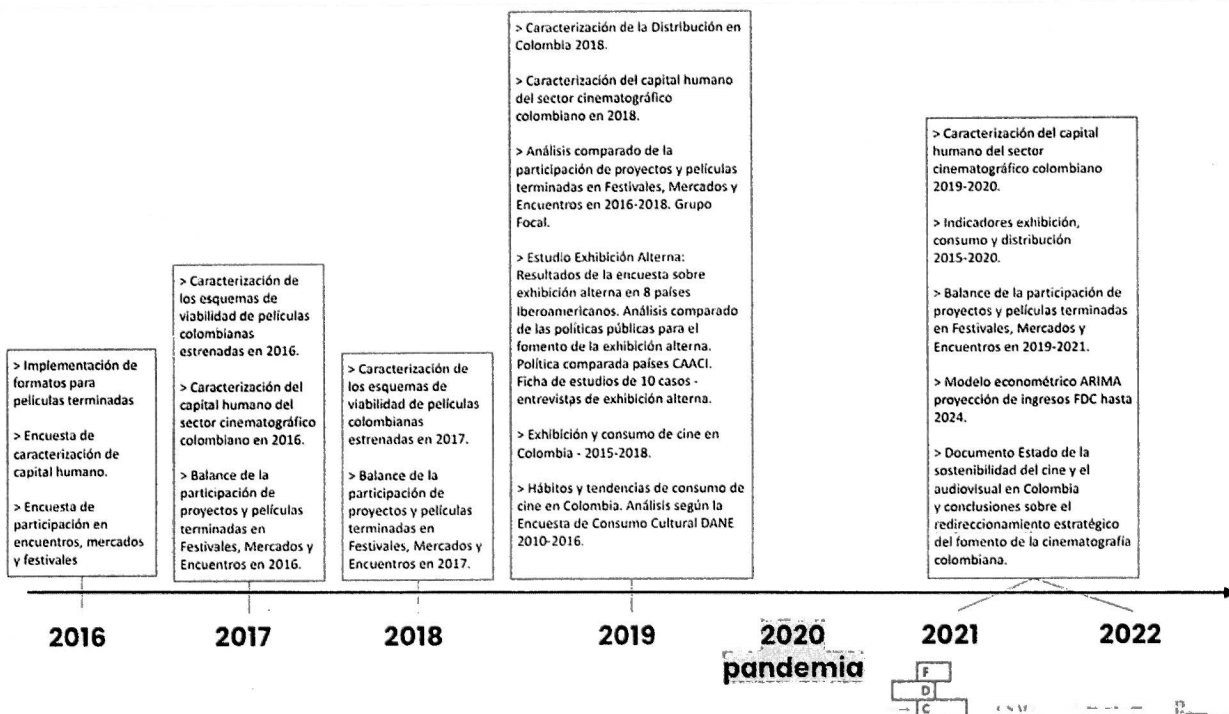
> Implementación de formatos para películas terminadas

> Encuesta de caracterización de capital humano.

> Encuesta de participación en encuentros, mercados y festivales

> Caracterización de los esquemas de viabilidad de películas colombianas estrenadas en 2016.

> Caracterización del capital humano del sector cinematográfico colombiano en 2016.

> Balance de la participación de proyectos y películas terminadas en Festivales, Mercados y Encuentros en 2016.

> Caracterización de los esquemas de viabilidad de películas colombianas estrenadas en 2017.

> Balance de la participación de proyectos y películas terminadas en Festivales, Mercados y Encuentros en 2017.

> Caracterización de la Distribución en Colombia 2018.

> Caracterización del capital humano del sector cinematográfico colombiano en 2018.

> Análisis comparado de la participación de proyectos y películas terminadas en Festivales, Mercados y Encuentros en 2016-2018. Grupo Focal.

> Estudio Exhibición Alterna: Resultados de la encuesta sobre exhibición alterna en 8 países Iberoamericanos. Análisis comparado de las políticas públicas para el fomento de la exhibición alterna. Política comparada países CAACI. Ficha de estudios de 10 casos - entrevistas de exhibición alterna.

> Exhibición y consumo de cine en Colombia - 2015-2018.

> Hábitos y tendencias de consumo de cine en Colombia. Análisis según la Encuesta de Consumo Cultural DANE 2010-2016.

> Caracterización del capital humano del sector cinematográfico colombiano 2019-2020.

> Indicadores exhibición, consumo y distribución 2015-2020.

> Balance de la participación de proyectos y películas terminadas en Festivales, Mercados y Encuentros en 2019-2021.

> Modelo econométrico ARIMA proyección de ingresos FDC hasta 2024.

> Documento Estado de la sostenibilidad del cine y el audiovisual en Colombia y conclusiones sobre el redireccionamiento estratégico del fomento de la cinematografía colombiana.

2016 2017 2018 2019 2020 2021 2022

pandemia

F
D
C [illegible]